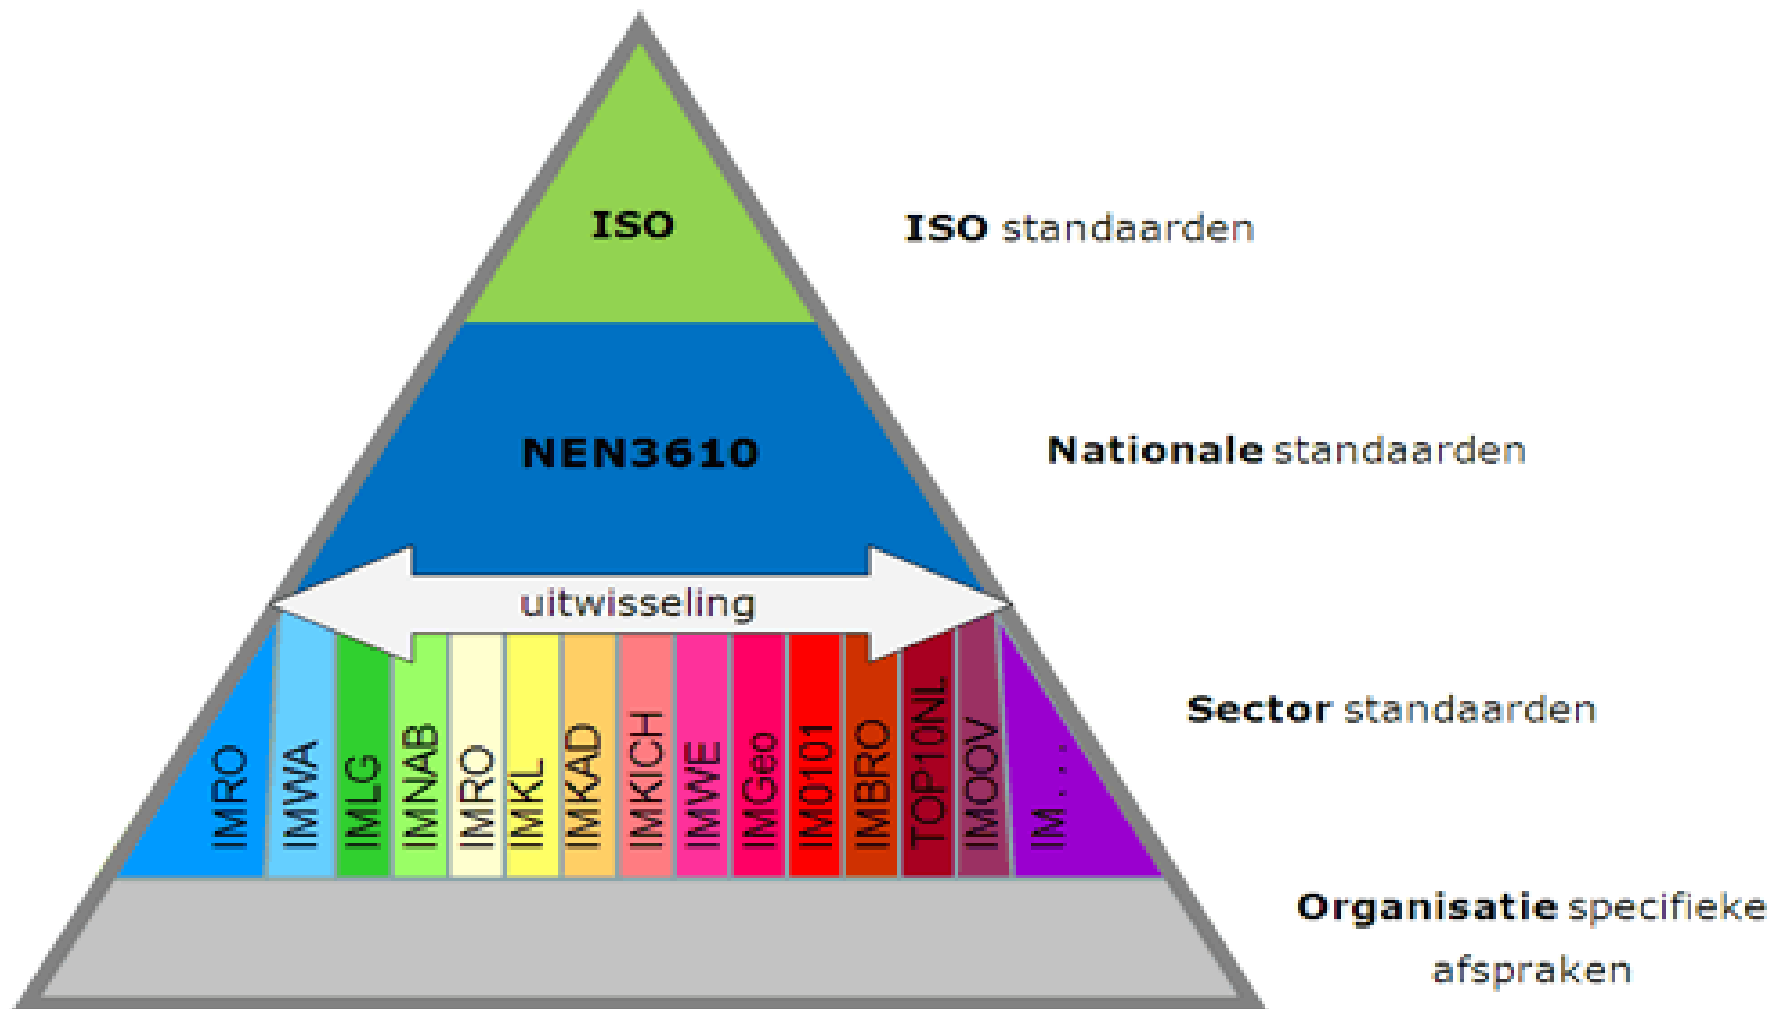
ISO

ISO standaarden

NEN3610

Nationale standaarden

uitwisseling

IMRO IMWA IMLG IMNAB IMRO IMKL IMKAD IMKICH IMWE IMGeo IM0101 IMBRO TOP10NL IMOOV IM...

Sector standaarden

Organisatie specifieke afspraken